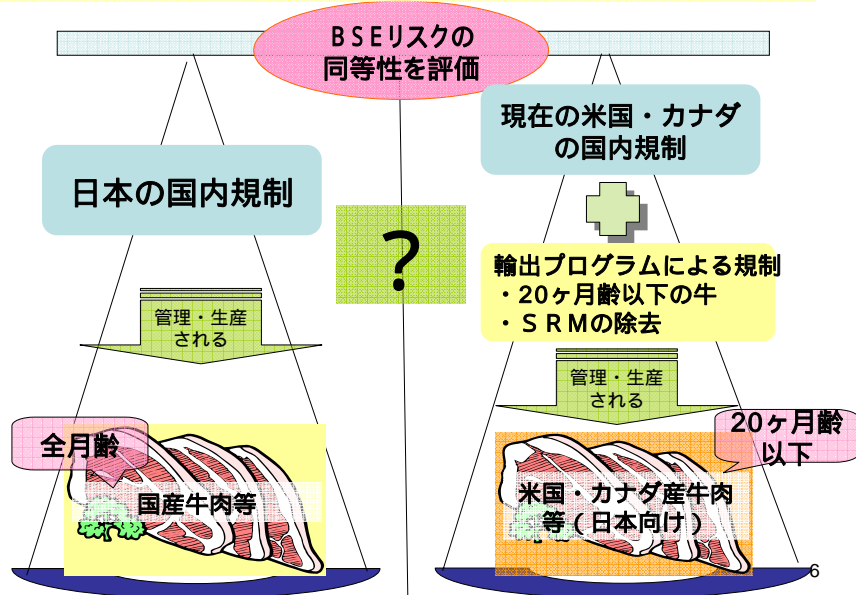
ＢＳＥリスクの
同等性を評価

現在の米国・カナダ
の国内規制

日本の国内規制

？

輸出プログラムによる規制
・20ヶ月齢以下の牛
・ＳＲＭの除去

管理・生産
される

管理・生産
される

全月齢

国産牛肉等

20ヶ月齢
以下

米国・カナダ産牛肉
等（日本向け）

6